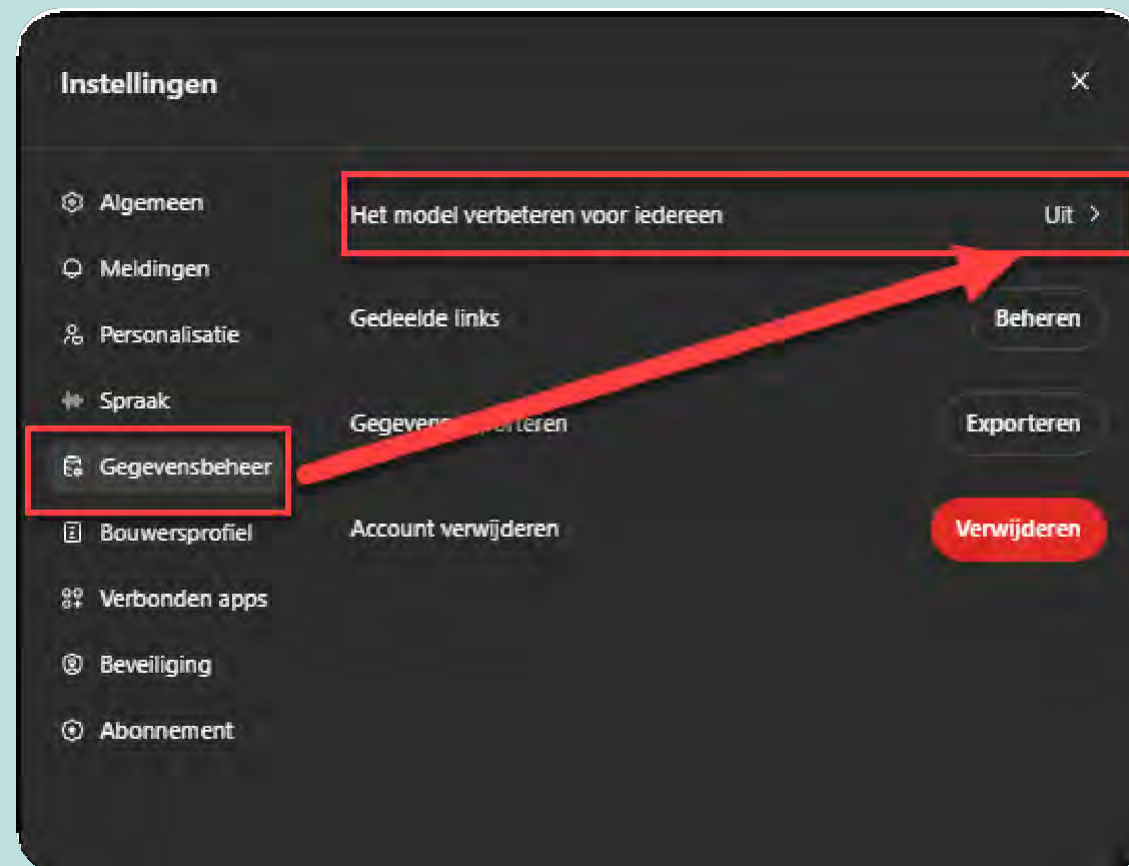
Instellingen

×

Algemeen

Meldingen

Personalisatie

Spraak

Gegevensbeheer

Bouwersprofiel

Verbonden apps

Beveiliging

Abonnement

Het model verbeteren voor iedereen

Uit >

Gedeelde links

Beheren

Gegeven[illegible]rteren

Exporteren

Account verwijderen

Verwijderen